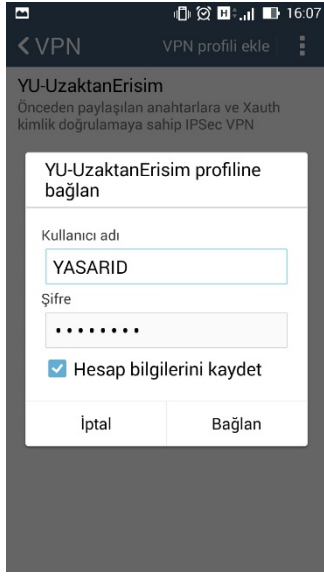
16:07

< VPN VPN profili ekle

YU-UzaktanErisim
Önceden paylaşılan anahtarlara ve Xauth kimlik doğrulamaya sahip IPSec VPN

YU-UzaktanErisim profiline bağlan

Kullanıcı adı
YASARID

Şifre
••••••••

Hesap bilgilerini kaydet

İptal
Bağlan